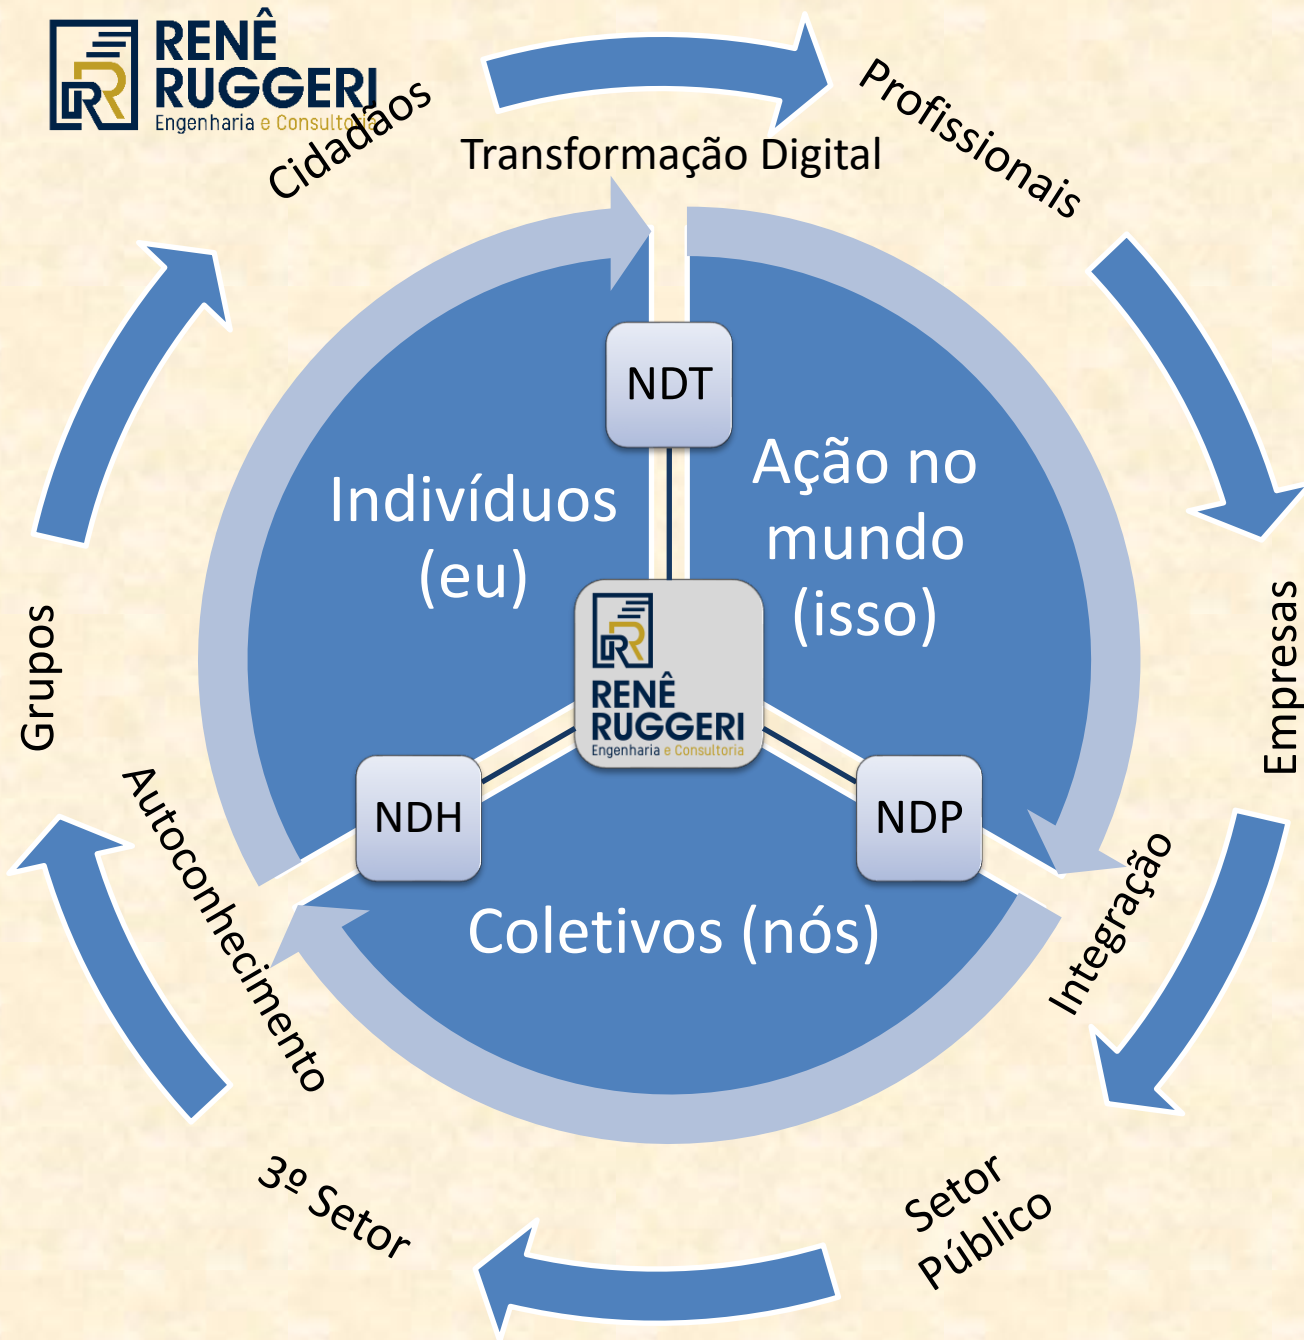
RENÊ RUGGERI
Engenharia e Consultoria

Cidadãos

Transformação Digital

Profissionais

NDT

Indivíduos (eu)

Ação no mundo (isso)

RENÊ RUGGERI
Engenharia e Consultoria

Empresas

Grupos

NDH

NDP

Autoconhecimento

Integração

Coletivos (nós)

3º Setor

Setor Público